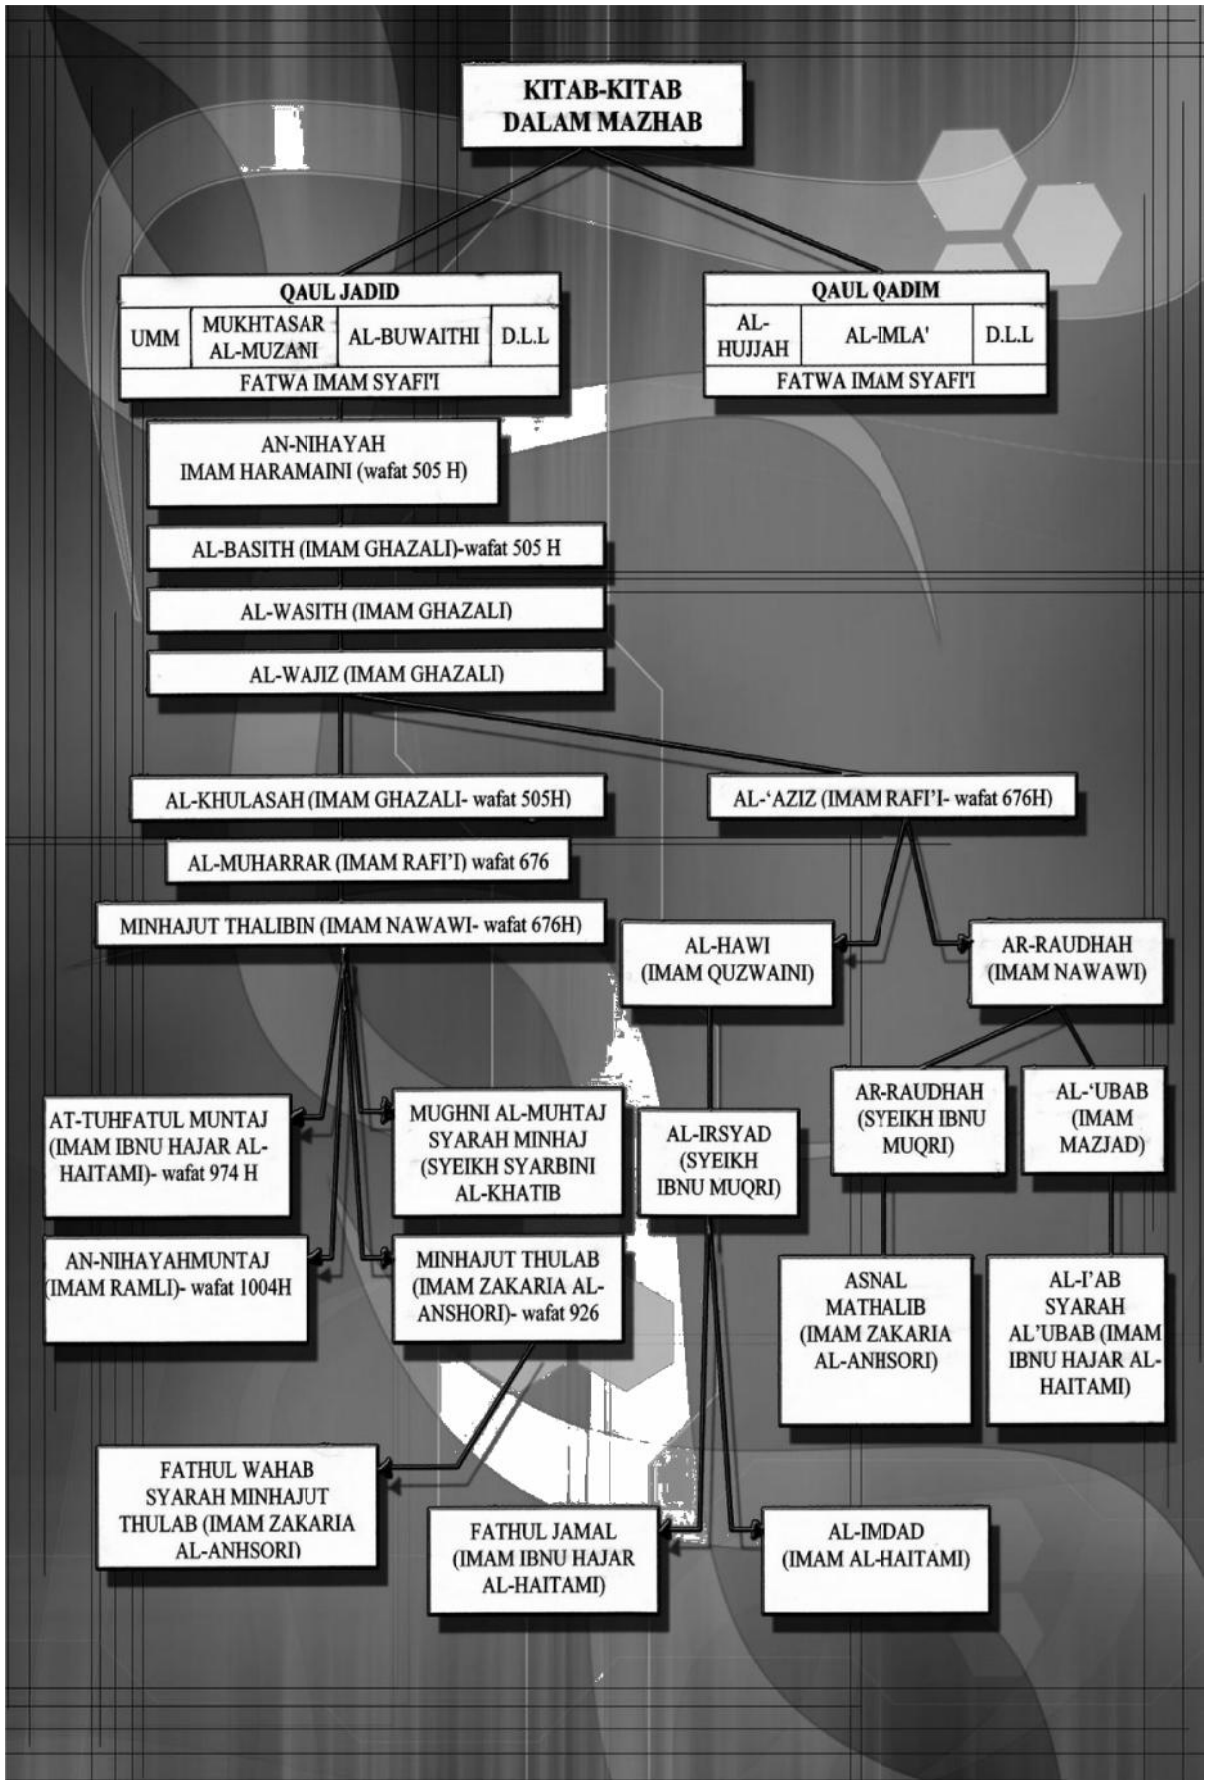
KITAB-KITAB DALAM MAZHAB

QAUL JADID

| UMM | MUKHTASAR AL-MUZANI | AL-BUWAITHI | D.L.L |
|---|---|---|---|

FATWA IMAM SYAFI'I

QAUL QADIM

| AL-HUJJAH | AL-IMLA' | D.L.L |
|---|---|---|

FATWA IMAM SYAFI'I

AN-NIHAYAH IMAM HARAMAINI (wafat 505 H)

AL-BASITH (IMAM GHAZALI)-wafat 505 H

AL-WASITH (IMAM GHAZALI)

AL-WAJIZ (IMAM GHAZALI)

AL-KHULASAH (IMAM GHAZALI- wafat 505H)

AL-'AZIZ (IMAM RAFI'I- wafat 676H)

AL-MUHARRAR (IMAM RAFI'I) wafat 676

MINHAJUT THALIBIN (IMAM NAWAWI- wafat 676H)

AL-HAWI (IMAM QUZWAINI)

AR-RAUDHAH (IMAM NAWAWI)

AR-RAUDHAH (SYEIKH IBNU MUQRI)

AL-'UBAB (IMAM MAZJAD)

AT-TUHFATUL MUNTAJ (IMAM IBNU HAJAR AL-HAITAMI)- wafat 974 H

MUGHNI AL-MUHTAJ SYARAH MINHAJ (SYEIKH SYARBINI AL-KHATIB

AL-IRSYAD (SYEIKH IBNU MUQRI)

AN-NIHAYAHMUNTAJ (IMAM RAMLI)- wafat 1004H

MINHAJUT THULAB (IMAM ZAKARIA AL-ANSHORI)- wafat 926

ASNAL MATHALIB (IMAM ZAKARIA AL-ANHSORI)

AL-I'AB SYARAH AL'UBAB (IMAM IBNU HAJAR AL-HAITAMI)

FATHUL WAHAB SYARAH MINHAJUT THULAB (IMAM ZAKARIA AL-ANHSORI)

FATHUL JAMAL (IMAM IBNU HAJAR AL-HAITAMI)

AL-IMDAD (IMAM AL-HAITAMI)